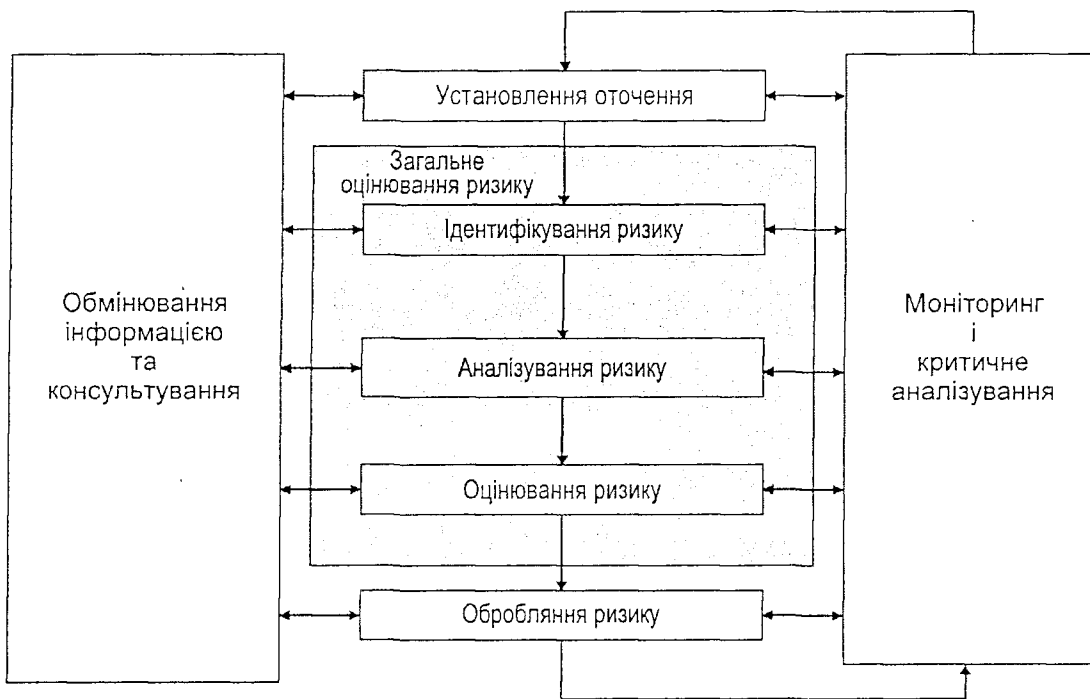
Обмінювання інформацією та консультування

Установлення оточення

Загальне оцінювання ризику

Ідентифікування ризику

Аналізування ризику

Оцінювання ризику

Оброблення ризику

Моніторинг і критичне аналізування